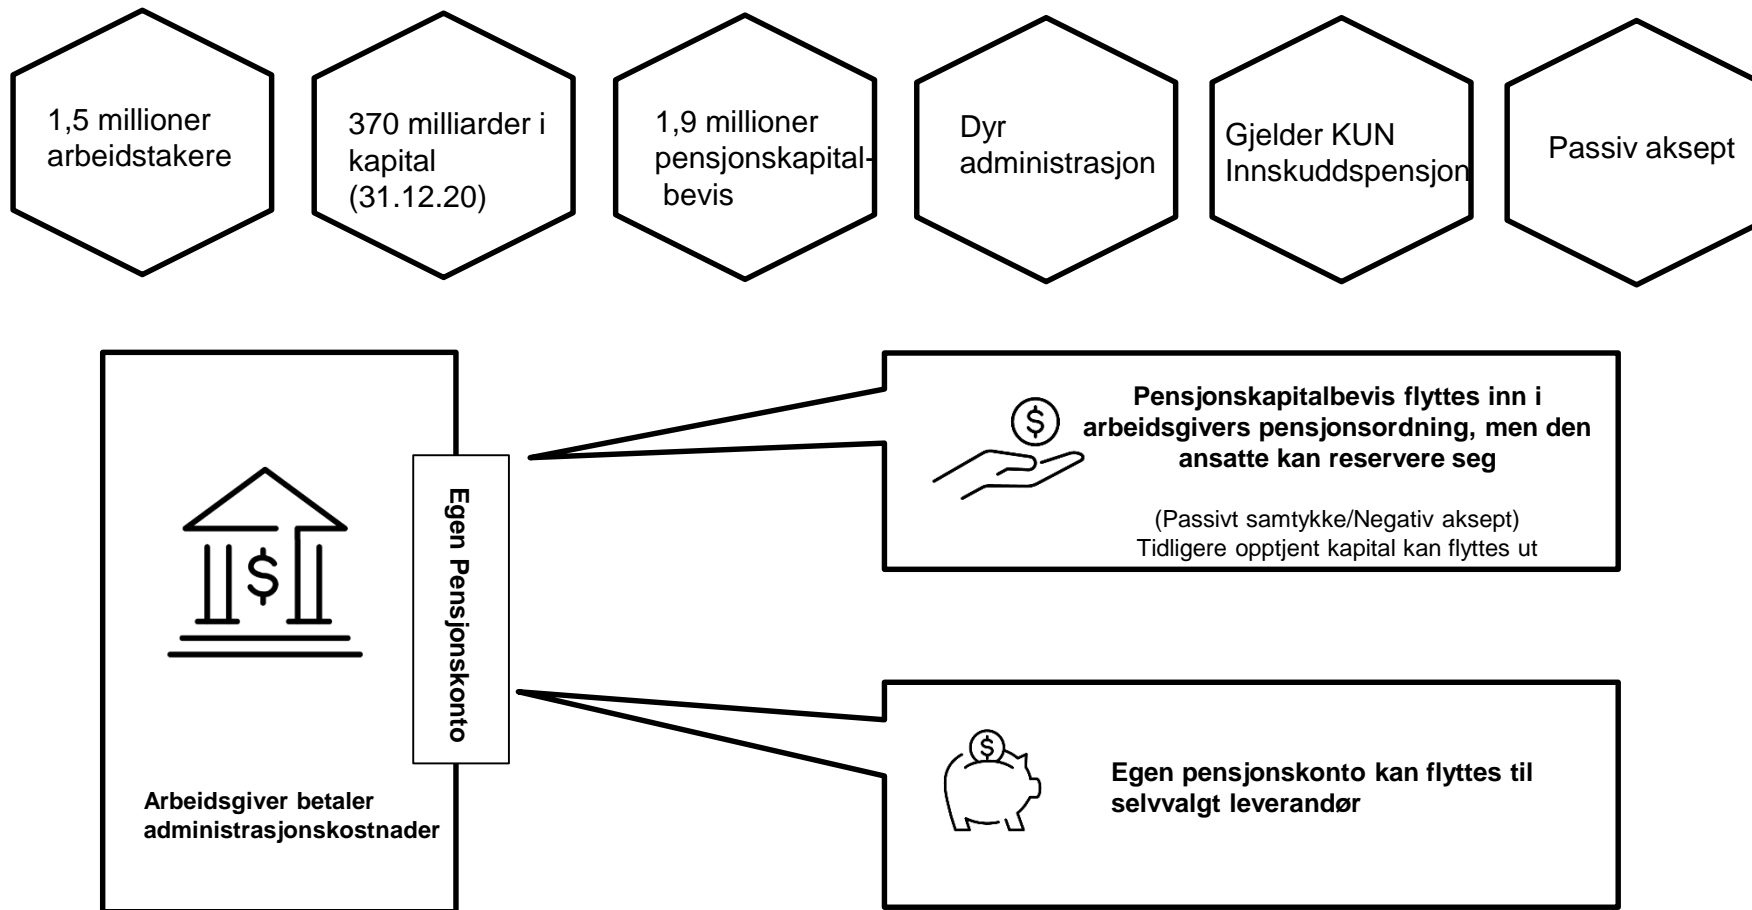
1,5 millioner arbeidstakere

370 milliarder i kapital (31.12.20)

1,9 millioner pensjonskapital-bevis

Dyr administrasjon

Gjelder KUN Innskuddspensjon

Passiv aksept

Egen Pensjonskonto

Arbeidsgiver betaler administrasjonskostnader

Pensjonskapitalbevis flyttes inn i arbeidsgivers pensjonsordning, men den ansatte kan reservere seg

(Passivt samtykke/Negativ aksept)
Tidligere opptjent kapital kan flyttes ut

Egen pensjonskonto kan flyttes til selvvalgt leverandør